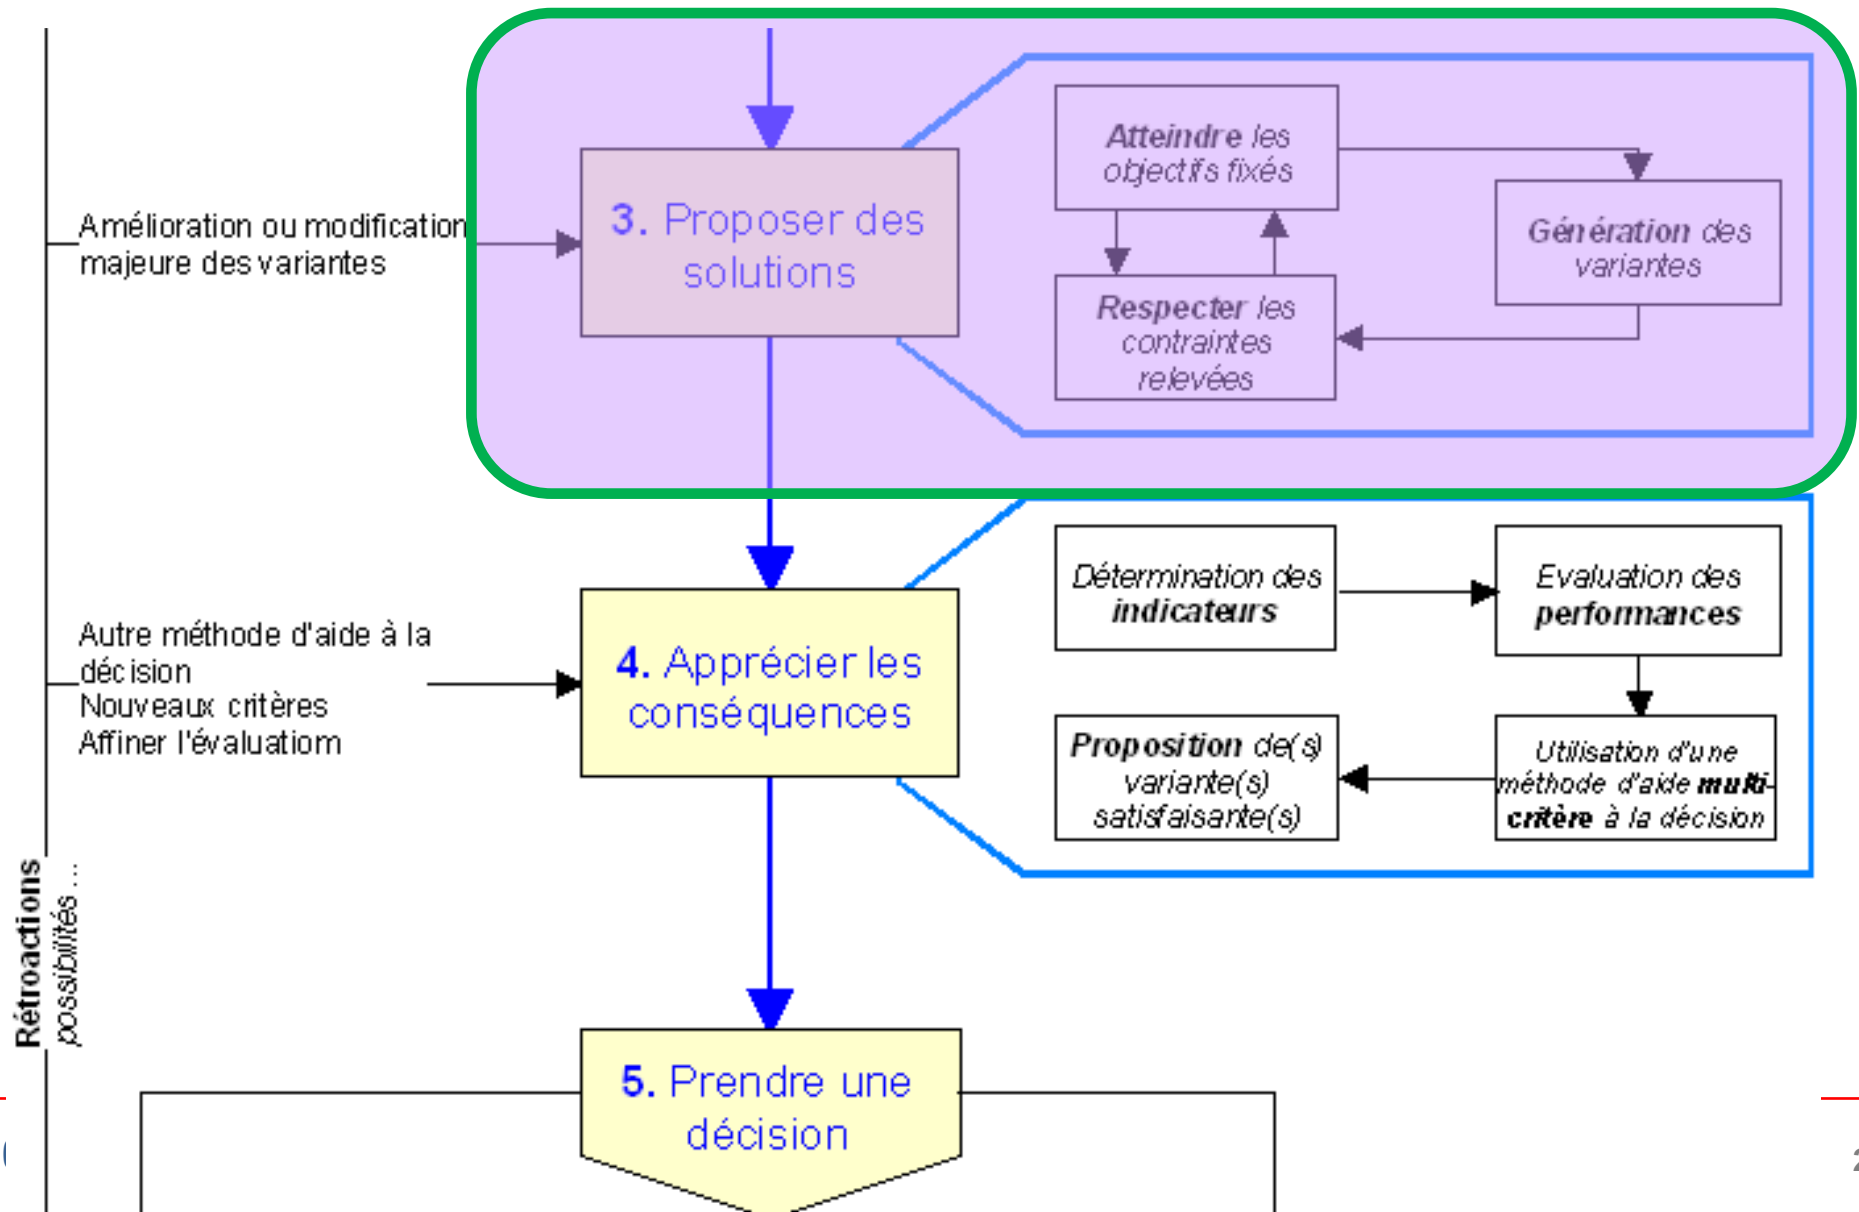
Amélioration ou modification majeure des variantes

3. Proposer des solutions

Atteindre les objectifs fixés

Génération des variantes

Respecter les contraintes relevées

Autre méthode d'aide à la décision
Nouveaux critères
Affiner l'évaluatiom

4. Apprécier les conséquences

Détermination des indicateurs

Evaluation des performances

Proposition de(s) variante(s) satisfaisante(s)

Utilisation d'une méthode d'aide multi-critère à la décision

Rétroactions possibilités ...

5. Prendre une décision